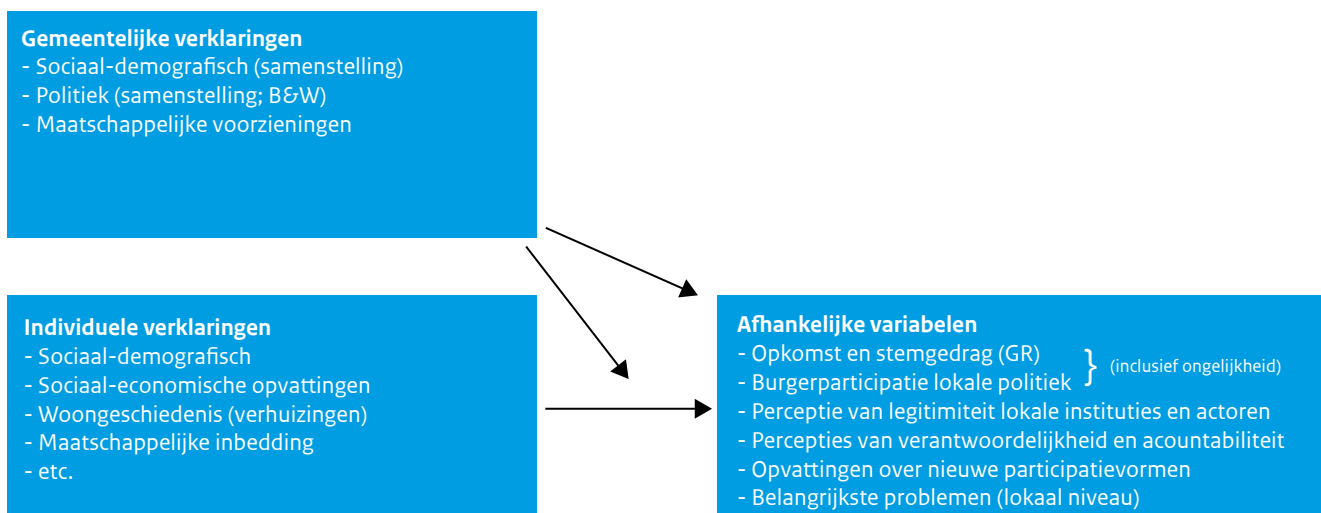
**Gemeentelijke verklaringen**
- Sociaal-demografisch (samenstelling)
- Politiek (samenstelling; B&W)
- Maatschappelijke voorzieningen

**Individuele verklaringen**
- Sociaal-demografisch
- Sociaal-economische opvattingen
- Woongeschiedenis (verhuizingen)
- Maatschappelijke inbedding
- etc.

**Afhankelijke variabelen**
- Opkomst en stemgedrag (GR)
- Burgerparticipatie lokale politiek
} (inclusief ongelijkheid)
- Perceptie van legitimiteit lokale instituties en actoren
- Percepties van verantwoordelijkheid en acountabiliteit
- Opvattingen over nieuwe participatievormen
- Belangrijkste problemen (lokaal niveau)